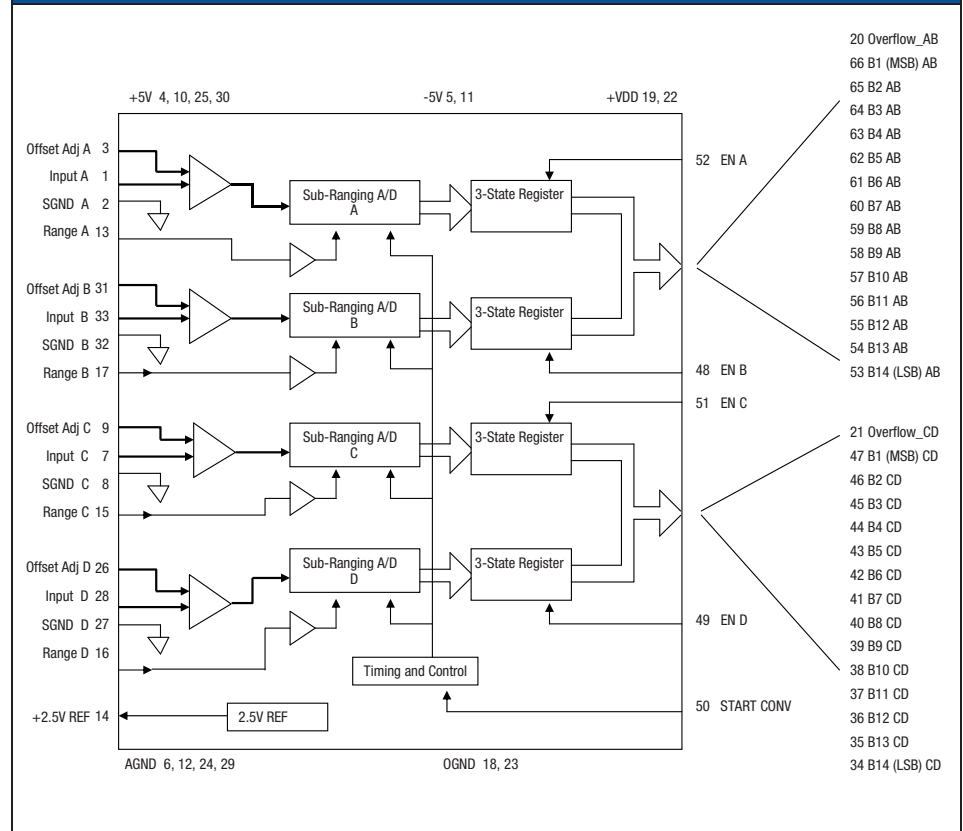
+5V 4, 10, 25, 30

-5V 5, 11

+VDD 19, 22

Offset Adj A 3
Input A 1
SGND A 2
Range A 13

Sub-Ranging A/D A

3-State Register

52 EN A

Offset Adj B 31
Input B 33
SGND B 32
Range B 17

Sub-Ranging A/D B

3-State Register

48 EN B

51 EN C

Offset Adj C 9
Input C 7
SGND C 8
Range C 15

Sub-Ranging A/D C

3-State Register

Offset Adj D 26
Input D 28
SGND D 27
Range D 16

Sub-Ranging A/D D

3-State Register

49 EN D

Timing and Control

+2.5V REF 14

2.5V REF

50 START CONV

AGND 6, 12, 24, 29

OGND 18, 23

20 Overflow_AB
66 B1 (MSB) AB
65 B2 AB
64 B3 AB
63 B4 AB
62 B5 AB
61 B6 AB
60 B7 AB
59 B8 AB
58 B9 AB
57 B10 AB
56 B11 AB
55 B12 AB
54 B13 AB
53 B14 (LSB) AB

21 Overflow_CD
47 B1 (MSB) CD
46 B2 CD
45 B3 CD
44 B4 CD
43 B5 CD
42 B6 CD
41 B7 CD
40 B8 CD
39 B9 CD
38 B10 CD
37 B11 CD
36 B12 CD
35 B13 CD
34 B14 (LSB) CD